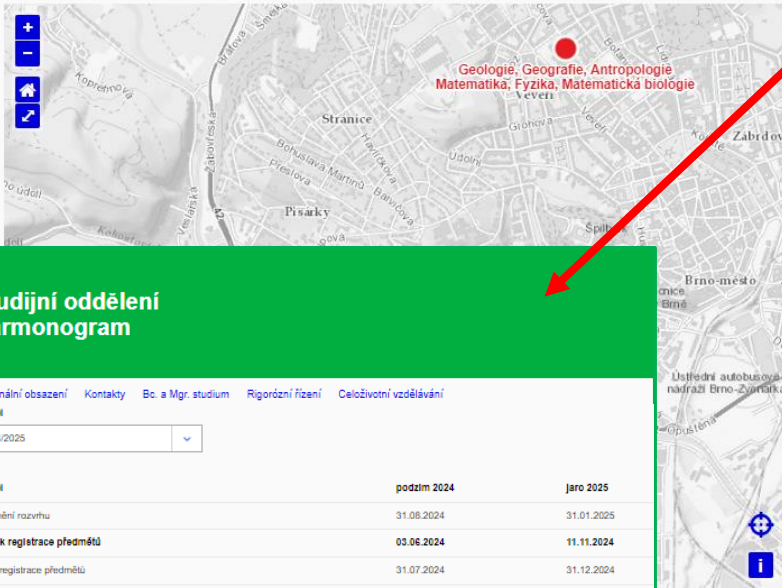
+
−
Geologie, Geografie, Antropologie
Matematika, Fyzika, Matematická biologie
Kopretinová
Bráfova
Šmejkalova
Stránice
Veveří
Gorkého
Bořetice
Grohova
Údolní
Zábrdovice
Žabovřeská
Bohuslava Martinů
Havlíčkova
Preslova
Barvičova
Pisárky
Špilberk
Veslařská
Kohoutova
udijní oddělení
armonogram
nální obsazení
Kontakty
Bc. a Mgr. studium
Rigorózní řízení
Celoživotní vzdělávání
/2025
Brno-město
Ústřední autobusové nádraží Brno-Zvonařka
Opuštěná

| | podzim 2024 | jaro 2025 |
|---|---|---|
| ělení rozvrhu | 31.08.2024 | 31.01.2025 |
| k registrace předmětů | 03.06.2024 | 11.11.2024 |
| registrace předmětů | 31.07.2024 | 31.12.2024 |

i